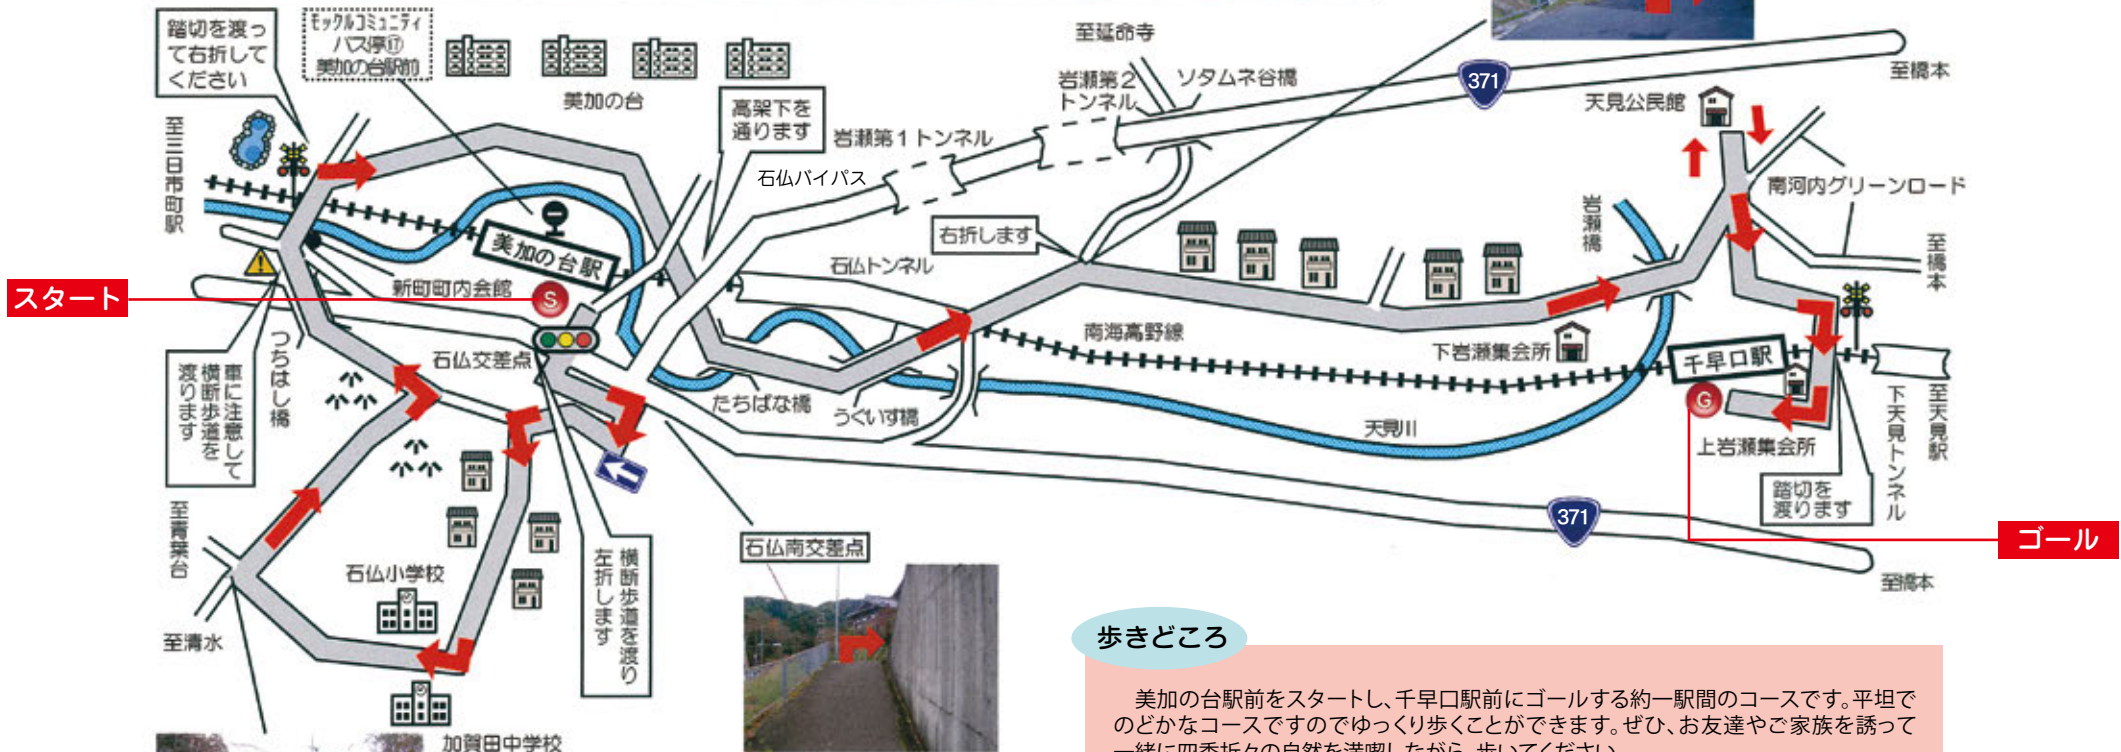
踏切を渡って右折してください

モックルコミュニティバス停⑰美加の台駅前

美加の台

至延命寺

岩瀬第２トンネル

ソタムネ谷橋

371

至橋本

天見公民館

高架下を通ります

岩瀬第１トンネル

石仏バイパス

南河内グリーンロード

至三日市町駅

美加の台駅

右折します

岩瀬橋

至橋本

石仏トンネル

スタート

新町町内会館

S

南海高野線

下岩瀬集会所

千早口駅

つちはし橋

石仏交差点

車に注意して横断歩道を渡ります

たちばな橋

うぐいす橋

天見川

G

上岩瀬集会所

下天見トンネル

至天見駅

踏切を渡ります

371

ゴール

至青葉台

石仏小学校

横断歩道を渡り左折します

石仏南交差点

至橋本

至清水

加賀田中学校

歩きどころ

美加の台駅前をスタートし、千早口駅前にゴールする約一駅間のコースです。平坦でのどかなコースですのでゆっくり歩くことができます。ぜひ、お友達やご家族を誘って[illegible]